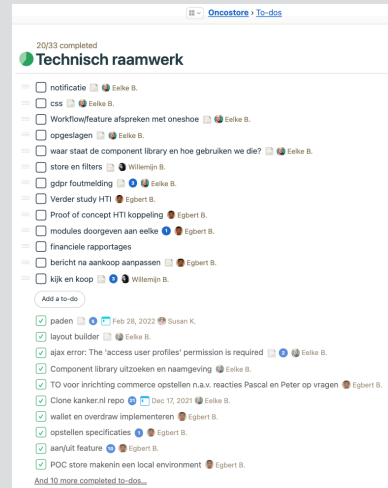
Oncostore › To-dos

20/33 completed
Technisch raamwerk

notificatie Eelke B.
css Eelke B.
Workflow/feature afspreken met oneshoe Eelke B.
opgeslagen Eelke B.
waar staat de component library en hoe gebruiken we die? Eelke B.
store en filters Willemijn B.
gdpr foutmelding 3 Eelke B.
Verder study HTI Egbert B.
Proof of concept HTI koppeling Egbert B.
modules doorgeven aan eelke 1 Egbert B.
financiele rapportages
bericht na aankoop aanpassen Egbert B.
kijk en koop 3 Willemijn B.

Add a to-do

paden 4 Feb 28, 2022 Susan K.
layout builder Eelke B.
ajax error: The 'access user profiles' permission is required 2 Eelke B.
Component library uitzoeken en naamgeving Eelke B.
TO voor inrichting commerce opstellen n.a.v. reacties Pascal en Peter op vragen Egbert B.
Clone kanker.nl repo 21 Dec 17, 2021 Egbert B.
wallet en overdraw implementeren Egbert B.
opstellen specificaties 3 Egbert B.
aan/uit feature 10 Egbert B.
POC store makenin een local environment Egbert B.

And 10 more completed to-dos…